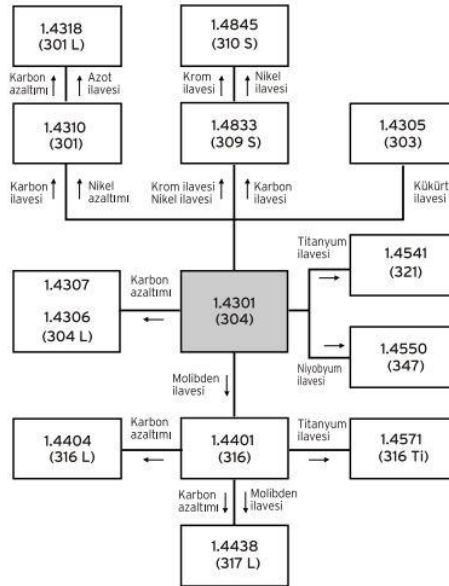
1.4318
(301 L)

Karbon azaltımı
Azot ilavesi

1.4310
(301)

1.4845
(310 S)

Krom ilavesi
Nikel ilavesi

1.4833
(309 S)

1.4305
(303)

Karbon ilavesi
Nikel azaltımı

Krom ilavesi
Nikel ilavesi
Karbon ilavesi

Kükürt ilavesi

Titanyum ilavesi

1.4541
(321)

1.4307

1.4306
(304 L)

Karbon azaltımı

1.4301
(304)

1.4550
(347)

Niyobyum ilavesi

Molibden ilavesi

Karbon azaltımı

1.4404
(316 L)

1.4401
(316)

Titanyum ilavesi

1.4571
(316 Ti)

Karbon azaltımı
Molibden ilavesi

1.4438
(317 L)